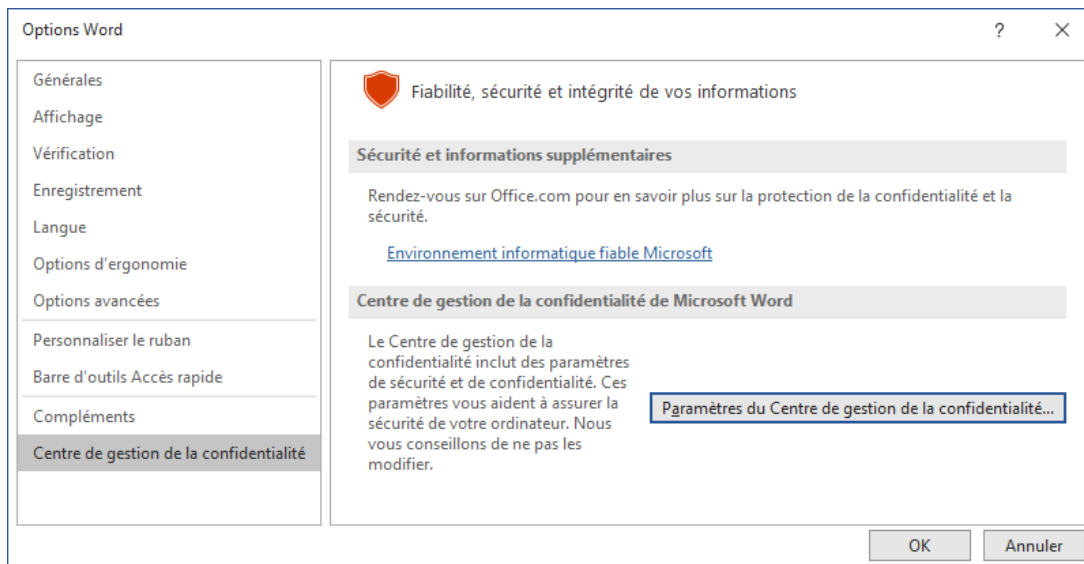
Options Word

?

Générales
Affichage
Vérification
Enregistrement
Langue
Options d'ergonomie
Options avancées
Personnaliser le ruban
Barre d'outils Accès rapide
Compléments
Centre de gestion de la confidentialité

Fiabilité, sécurité et intégrité de vos informations

Sécurité et informations supplémentaires

Rendez-vous sur Office.com pour en savoir plus sur la protection de la confidentialité et la sécurité.

Environnement informatique fiable Microsoft

Centre de gestion de la confidentialité de Microsoft Word

Le Centre de gestion de la confidentialité inclut des paramètres de sécurité et de confidentialité. Ces paramètres vous aident à assurer la sécurité de votre ordinateur. Nous vous conseillons de ne pas les modifier.

Paramètres du Centre de gestion de la confidentialité...

OK

Annuler